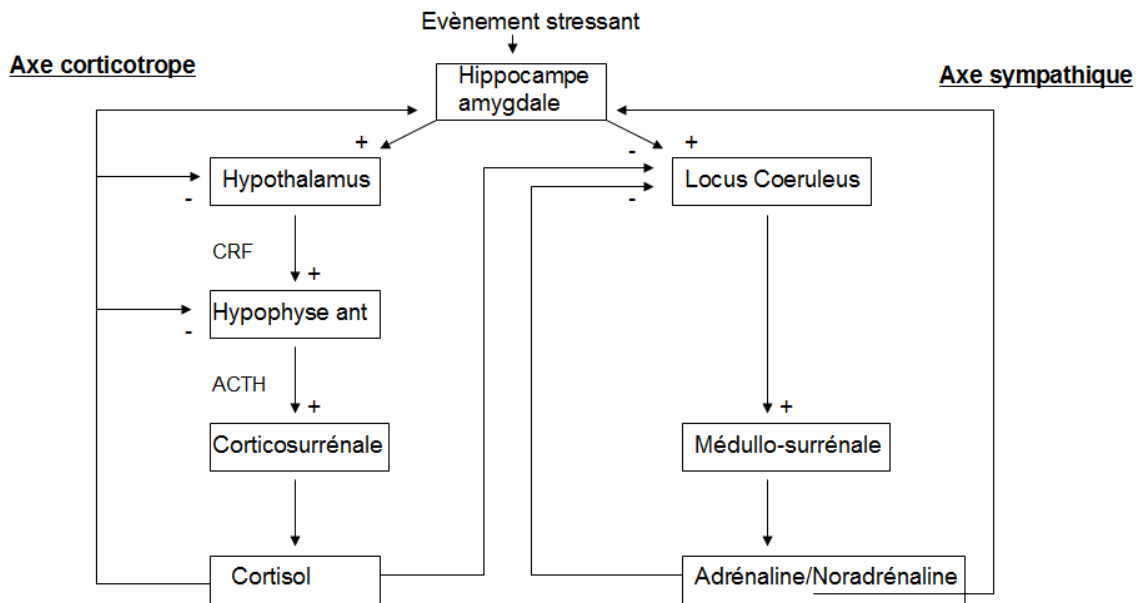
Evènement stressant

Axe corticotrope

Hippocampe amygdale

Axe sympathique

+

-

+

Hypothalamus

-

Locus Coeruleus

-

CRF

+

Hypophyse ant

-

ACTH

+

Corticosurrénale

+

Médullo-surrénale

Cortisol

Adrénaline/Noradrénaline